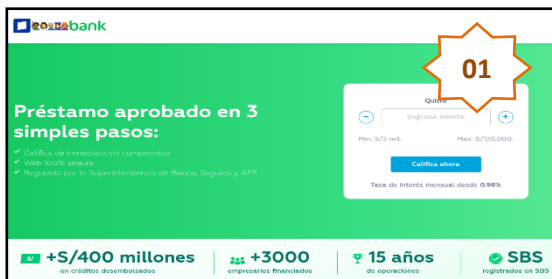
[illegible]bank

01

Préstamo aprobado en 3 simples pasos:

Califica de inmediato sin compromiso
Web 100% segura
Regulado por la Superintendencia de Banca, Seguros y AFP

Quiero
Ingresa monto
Min. S/2 mil.
Max. S/120,000
Califica ahora
Tasa de interés mensual desde 0.98%

+S/400 millones
en créditos desembolsados

+3000
empresarios financiados

15 años
de operaciones

SBS
registrados en SBS